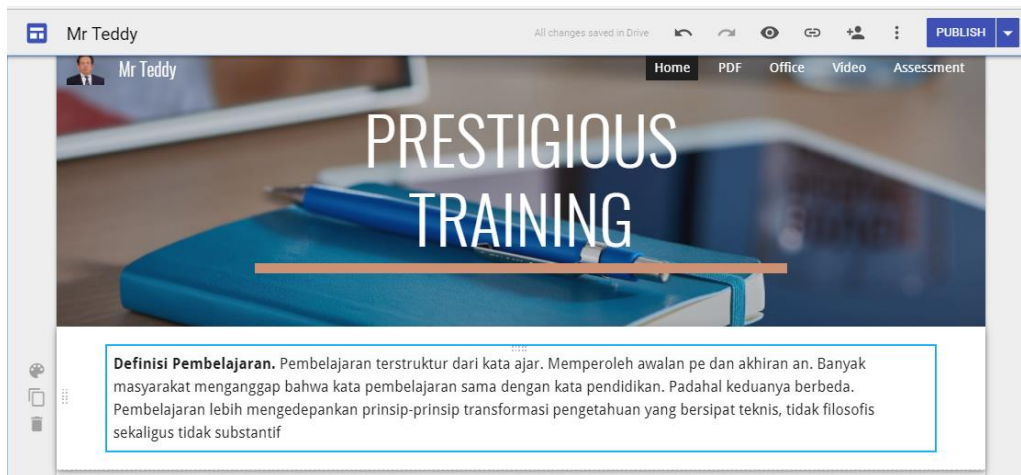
Mr Teddy

All changes saved in Drive

PUBLISH

Mr Teddy

Home PDF Office Video Assessment

PRESTIGIOUS TRAINING

**Definisi Pembelajaran.** Pembelajaran terstruktur dari kata ajar. Memperoleh awalan pe dan akhiran an. Banyak masyarakat menganggap bahwa kata pembelajaran sama dengan kata pendidikan. Padahal keduanya berbeda. Pembelajaran lebih mengedepankan prinsip-prinsip transformasi pengetahuan yang bersipat teknis, tidak filosofis sekaligus tidak substantif